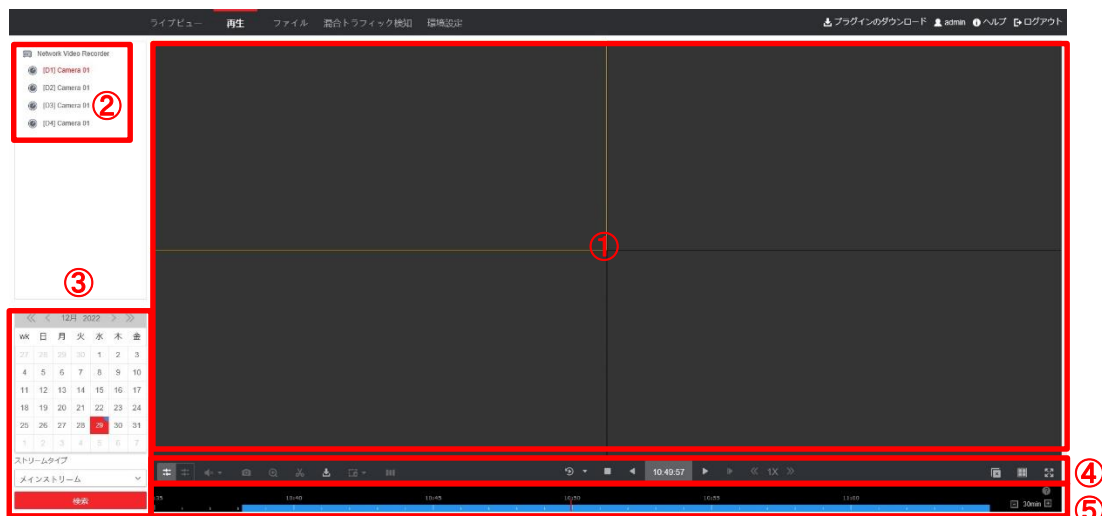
ライブビュー 再生 ファイル 混合トラフィック検知 環境設定

プラグインのダウンロード admin ヘルプ ログアウト

Network Video Recorder
[D1] Camera 01
[D2] Camera 01
[D3] Camera 01
[D4] Camera 01

②

①

③

≪ < 12月 2022 > ≫

| WK | 日 | 月 | 火 | 水 | 木 | 金 |
|---|---|---|---|---|---|---|
| | 27 | 28 | 29 | 30 | 1 | 2 |
| | 4 | 5 | 6 | 7 | 8 | 9 |
| | 11 | 12 | 13 | 14 | 15 | 16 |
| | 18 | 19 | 20 | 21 | 22 | 23 |
| | 25 | 26 | 27 | 28 | 29 | 30 |
| | 1 | 2 | 3 | 4 | 5 | 6 |

3
10
17
24
31
7

ストリームタイプ
メインストリーム
検索

10:49:57
1X

④

:35 10:40 10:45 10:50 10:55 11:00
30min

⑤